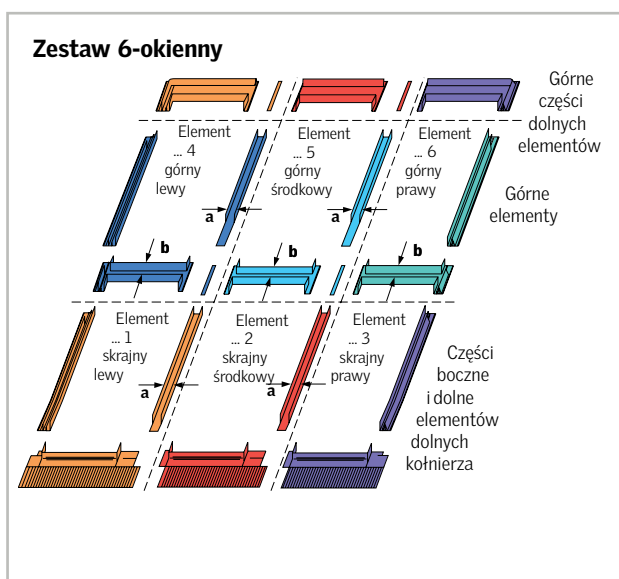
Zestaw 6-okienny

Górne części dolnych elementów

Element ... 4 górny lewy

Element ... 5 górny środkowy

Element ... 6 górny prawy

Górne elementy

a

a

b

b

b

Element ... 1 skrajny lewy

Element ... 2 skrajny środkowy

Element ... 3 skrajny prawy

Części boczne i dolne elementów dolnych kołnierza

a

a